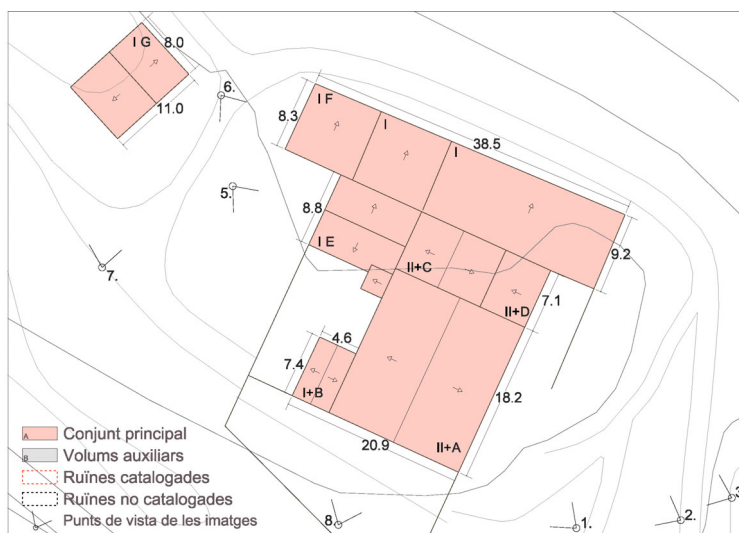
I G
8.0
11.0
6.
I F
8.3
I
I
38.5
5.
8.8
I E
II+C
9.2
7.
II+D
7.1
4.6
7.4
I+B
18.2
20.9
II+A
A Conjunt principal
B Volums auxiliars
Ruïnes catalogades
Ruïnes no catalogades
Punts de vista de les imatges
8.
1.
2.
3